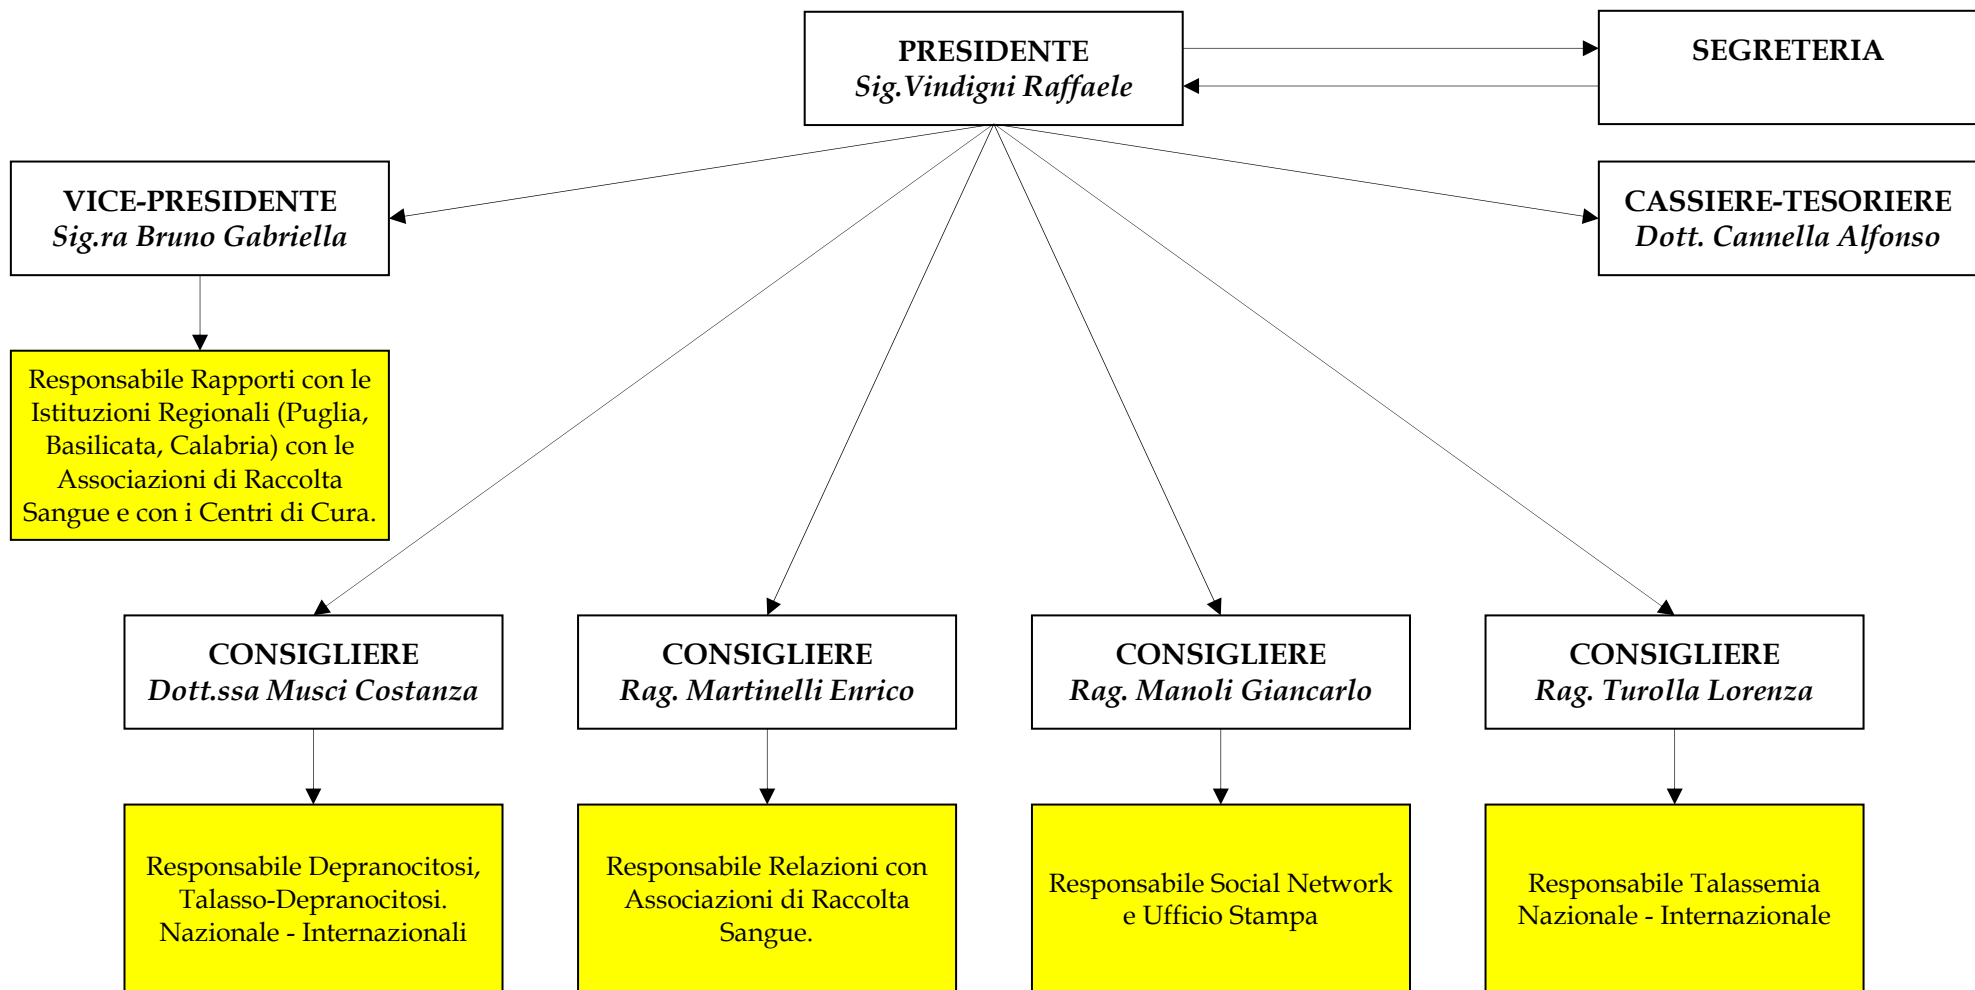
PRESIDENTE
Sig.Vindigni Raffaele

SEGRETERIA

VICE-PRESIDENTE
Sig.ra Bruno Gabriella

CASSIERE-TESORIERE
Dott. Cannella Alfonso

Responsabile Rapporti con le Istituzioni Regionali (Puglia, Basilicata, Calabria) con le Associazioni di Raccolta Sangue e con i Centri di Cura.

CONSIGLIERE
Dott.ssa Musci Costanza

CONSIGLIERE
Rag. Martinelli Enrico

CONSIGLIERE
Rag. Manoli Giancarlo

CONSIGLIERE
Rag. Turolla Lorenza

Responsabile Depranocitosi, Talasso-Depranocitosi. Nazionale - Internazionali

Responsabile Relazioni con Associazioni di Raccolta Sangue.

Responsabile Social Network e Ufficio Stampa

Responsabile Talassemia Nazionale - Internazionale